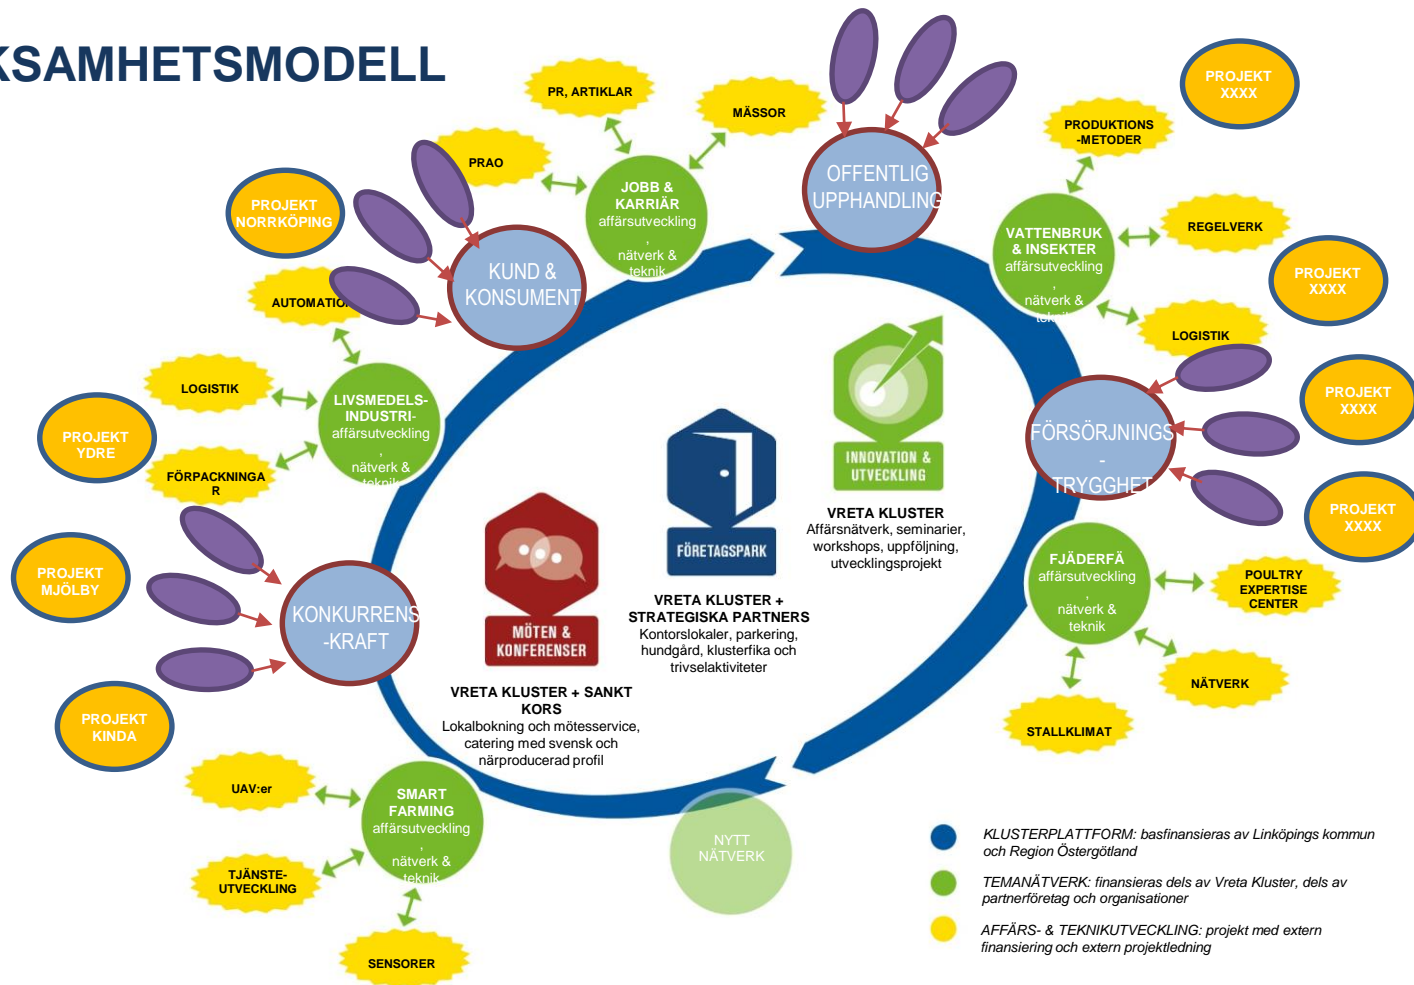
KSAMHETSMODELL

PR, ARTIKLAR

MÄSSOR

PRAO

JOBB & KARRIÄR affärsutveckling , nätverk & teknik

OFFENTLIG UPPHANDLING

PROJEKT XXXX

PRODUKTIONS -METODER

PROJEKT NORRKÖPING

KUND & KONSUMENT

VATTENBRUK & INSEKTER affärsutveckling , nätverk & teknik

REGELVERK

PROJEKT XXXX

AUTOMATION

LOGISTIK

LOGISTIK

LIVSMEDELS-INDUSTRI- affärsutveckling , nätverk & teknik

PROJEKT YDRE

FÖRPACKNINGAR

FÖRSÖRJNINGS - TRYGGHET

PROJEKT XXXX

PROJEKT XXXX

INNOVATION & UTVECKLING

VRETA KLUSTER
Affärsnätverk, seminarier, workshops, uppföljning, utvecklingsprojekt

FÖRETAGSPARK

PROJEKT MJÖLBY

KONKURRENS -KRAFT

MÖTEN & KONFERENSER

VRETA KLUSTER + STRATEGISKA PARTNERS
Kontorslokaler, parkering, hundgård, klusterfika och trivselaktiviteter

FJÄDERFÄ affärsutveckling , nätverk & teknik

POULTRY EXPERTISE CENTER

NÄTVERK

PROJEKT KINDA

VRETA KLUSTER + SANKT KORS
Lokalbokning och mötesservice, catering med svensk och närproducerad profil

STALLKLIMAT

UAV:er

SMART FARMING affärsutveckling , nätverk & teknik

NYTT NÄTVERK

TJÄNSTE-UTVECKLING

SENSORER

KLUSTERPLATTFORM: basfinansieras av Linköpings kommun och Region Östergötland

TEMANÄTVERK: finansieras dels av Vreta Kluster, dels av partnerföretag och organisationer

AFFÄRS- & TEKNIKUTVECKLING: projekt med extern finansiering och extern projektledning